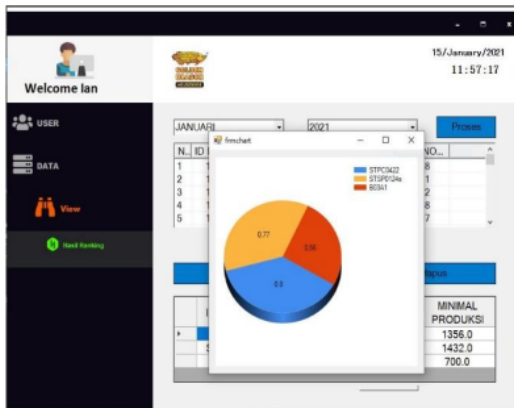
Welcome Ian

USER

DATA

View

Hasil Ranking

15/January/2021
11:57:17

JANUARI

2021

Proses

N.. ID

NO...

1
2
3
4
5

8
1
2
8
7

frmchart

STPC0422
STSP0124s
B03A1

0.77
0.56
0.8

Hapus

MINIMAL PRODUKSI

1356.0
1432.0
700.0